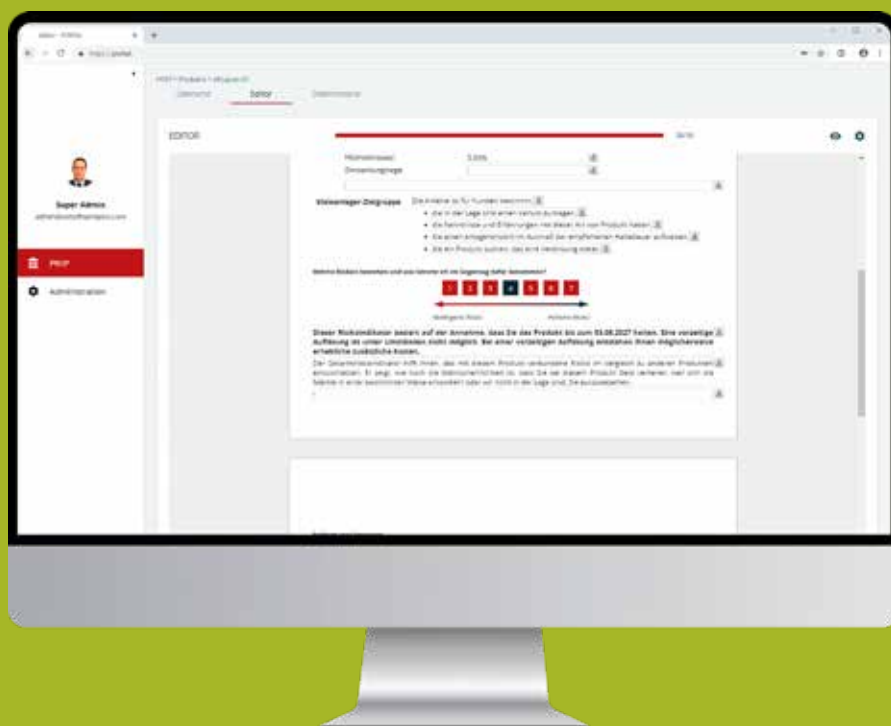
EDITOR

Super Admin

PRIIP

Administration

Übersicht Editor

Höchstanlage 3.000

Einmalanlage

Kleinanleger-Zielgruppe

Dieser Risikoindikator basiert auf der Annahme, dass Sie das Produkt bis zum 03.08.2027 halten. Eine vorzeitige Auflösung ist unter Umständen nicht möglich. Bei einer vorzeitigen Auflösung entstehen Ihnen möglicherweise erhebliche zusätzliche Kosten.

1 2 3 4 5 6 7

Niedrigeres Risiko

Höheres Risiko